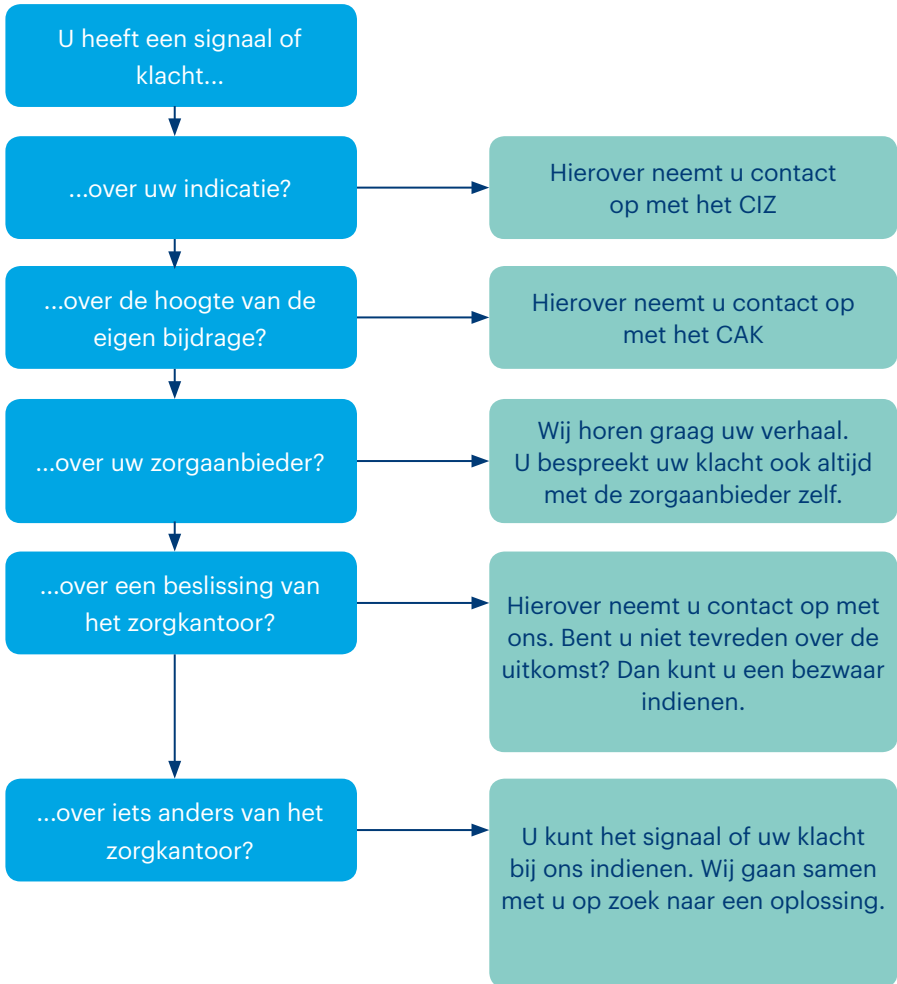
U heeft een signaal of klacht...

...over uw indicatie?

Hierover neemt u contact op met het CIZ

...over de hoogte van de eigen bijdrage?

Hierover neemt u contact op met het CAK

...over uw zorgaanbieder?

Wij horen graag uw verhaal. U bespreekt uw klacht ook altijd met de zorgaanbieder zelf.

...over een beslissing van het zorgkantoor?

Hierover neemt u contact op met ons. Bent u niet tevreden over de uitkomst? Dan kunt u een bezwaar indienen.

...over iets anders van het zorgkantoor?

U kunt het signaal of uw klacht bij ons indienen. Wij gaan samen met u op zoek naar een oplossing.